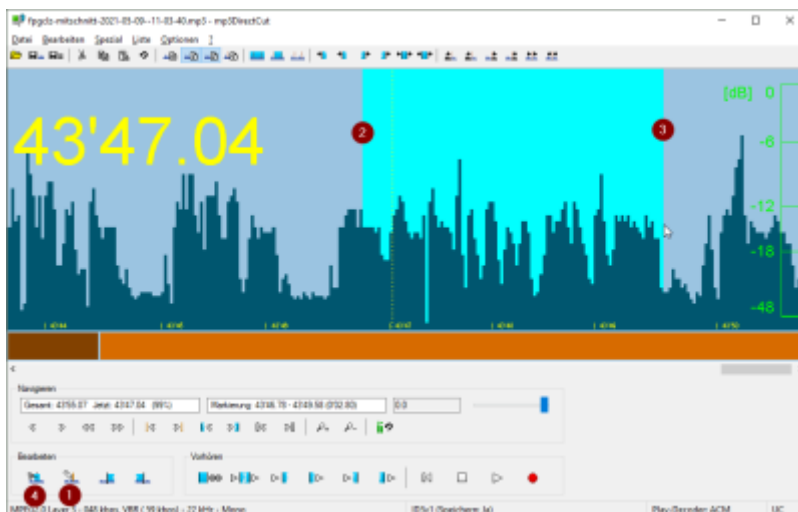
fpgcls-mitschnitt-2021-03-09--11-03-40.mp3 - mp3DirectCut

Datei Bearbeiten Spezial Liste Optionen ?

43'47.04

2

3

[dB] 0

-6

-12

-18

-48

Navigieren

Gesamt: 43:55.07 Jetzt: 43:47.04 (99%)

Markierung: 43:46.78 - 43:49.58 (0:02.80)

0.0

Bearbeiten

Vorhören

4

1

MPEG1.0 Layer 3 - 128 kbps, VBR (~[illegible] kbps) - 22 kHz - Mono

ID3v1 (Speichern: Ja)

Play-Decoder: ACM

UC